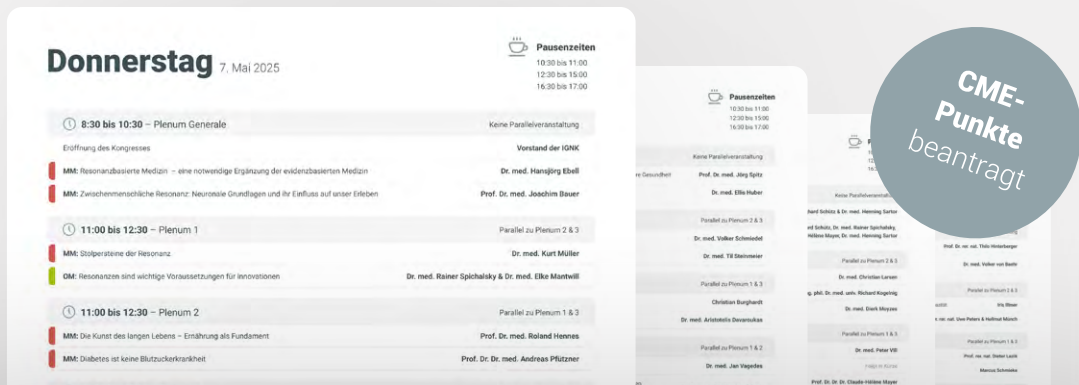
Donnerstag 7. Mai 2025

Pausenzeiten
10:30 bis 11:00
12:30 bis 15:00
16:30 bis 17:00

8:30 bis 10:30 – Plenum Generale
Keine Parallelveranstaltung

Eröffnung des Kongresses
Vorstand der IGNK

MM: Resonanzbasierte Medizin – eine notwendige Ergänzung der evidenzbasierten Medizin
Dr. med. Hansjörg Ebell

MM: Zwischenmenschliche Resonanz: Neuronale Grundlagen und ihr Einfluss auf unser Erleben
Prof. Dr. med. Joachim Bauer

11:00 bis 12:30 – Plenum 1
Parallel zu Plenum 2 & 3

MM: Stolpersteine der Resonanz
Dr. med. Kurt Müller

OM: Resonanzen sind wichtige Voraussetzungen für Innovationen
Dr. med. Rainer Spichalsky & Dr. med. Elke Mantwill

11:00 bis 12:30 – Plenum 2
Parallel zu Plenum 1 & 3

MM: Die Kunst des langen Lebens – Ernährung als Fundament
Prof. Dr. med. Roland Hennes

MM: Diabetes ist keine Blutzuckerkrankheit
Prof. Dr. Dr. med. Andreas Pfützner

Pausenzeiten
10:30 bis 11:00
12:30 bis 15:00
16:30 bis 17:00

Keine Parallelveranstaltung
Gesundheit
Prof. Dr. med. Jörg Spitz
Dr. med. Ellis Huber
Parallel zu Plenum 2 & 3
Dr. med. Volker Schmiedel
Dr. med. Till Steinmeier
Parallel zu Plenum 1 & 3
Christian Burghardt
Dr. med. Aristoteles Devanoukas
Parallel zu Plenum 1 & 2
Dr. med. Jan Vagedes

Keine Parallelveranstaltung
Richard Schütz & Dr. med. Henning Sartor
Richard Schütz, Dr. med. Rainer Spichalsky, Claude-Hélène Mayer, Dr. med. Henning Sartor
Parallel zu Plenum 2 & 3
Dr. med. Christian Larsen
Dr. phil. Dr. med. univ. Richard Kogeling
Dr. med. Dierk Moyzes
Parallel zu Plenum 1 & 3
Dr. med. Peter Vill
Prof. Dr. Dr. Dr. Claude-Hélène Mayer

Prof. Dr. rer. nat. Thilo Hinterberger
Dr. med. Volker von Baehr
Parallel zu Plenum 1 & 3
Iris Bleser
Dr. rer. nat. Uwe Peters & Hellmut Münch
Prof. rer. nat. Dr. Dieter Lacht
Marcus Schmieke

CME-Punkte beantragt